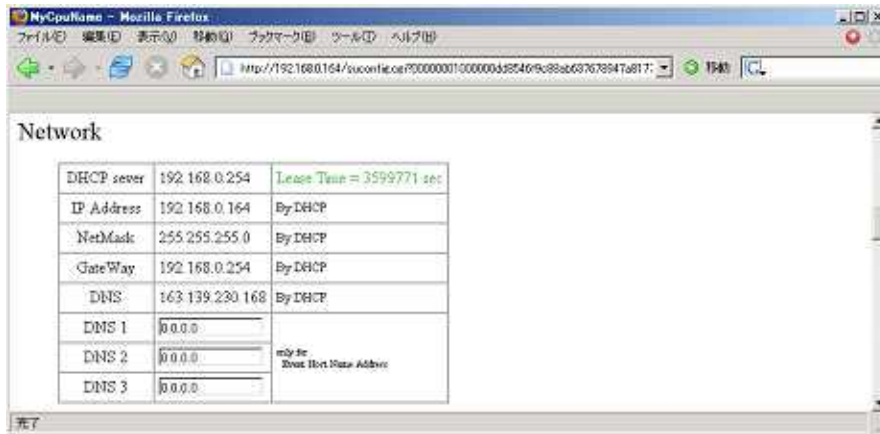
MyCpuName - Mozilla Firefox

ファイル(F) 編集(E) 表示(V) 移動(G) ブックマーク(B) ツール(T) ヘルプ(H)

http://192.168.0.164/sucontig.cgi?000000001000000dd8546f9c88ab637678947a817 移動

Network

| DHCP sever | 192.168.0.254 | Lease Time = 3599771 sec |
|---|---|---|
| IP Address | 192.168.0.164 | By DHCP |
| NetMask | 255.255.255.0 | By DHCP |
| GateWay | 192.168.0.254 | By DHCP |
| DNS | 163.139.230.168 | By DHCP |
| DNS 1 | 0.0.0.0 | only for Event Host Name Address |
| DNS 2 | 0.0.0.0 | |
| DNS 3 | 0.0.0.0 | |

完了